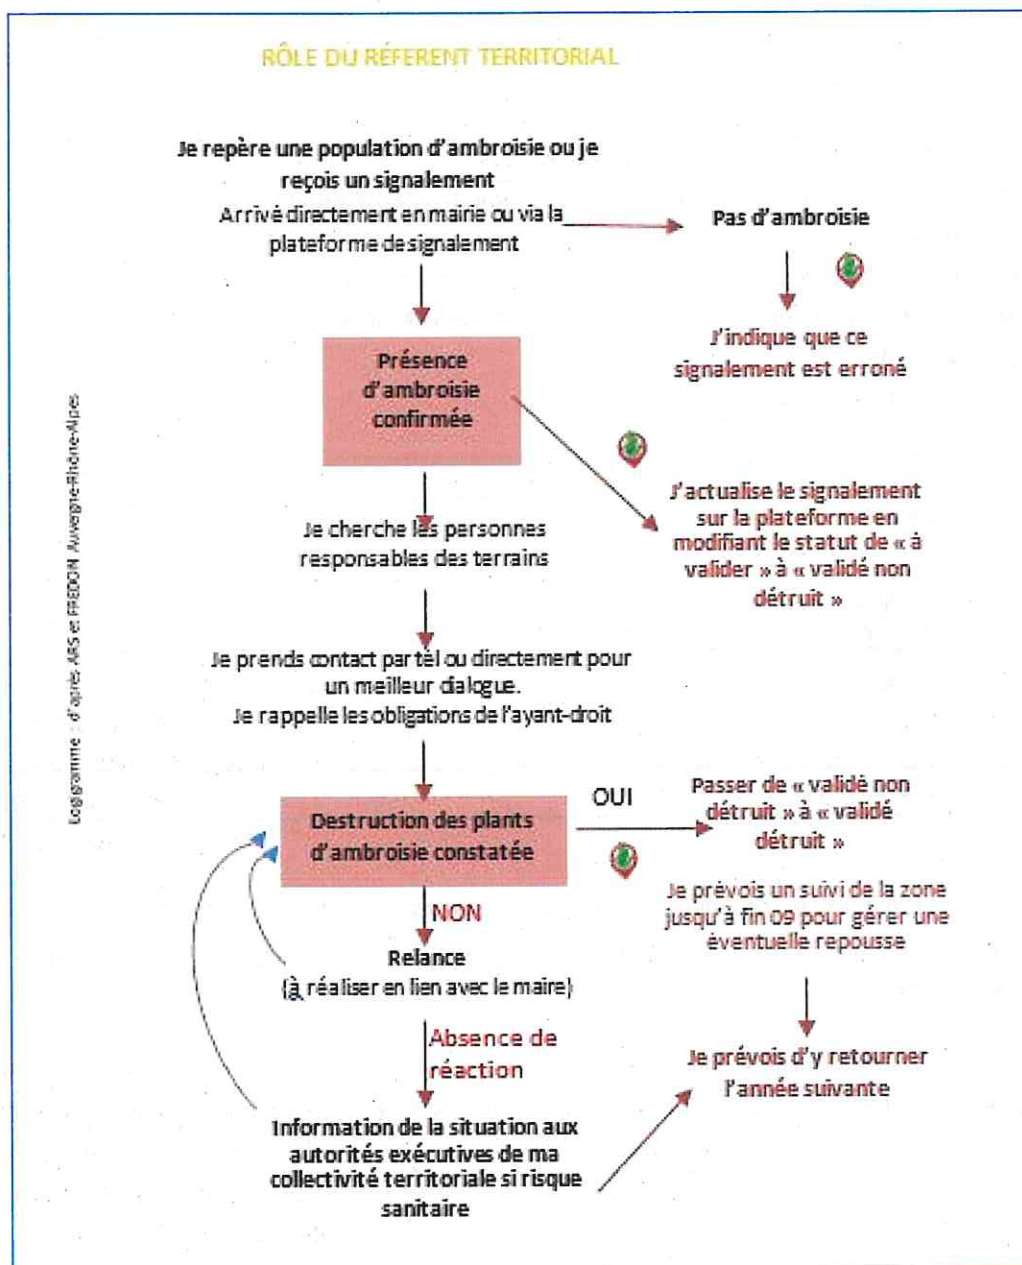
RÔLE DU RÉFERENT TERRITORIAL

Je repère une population d'ambroisie ou je reçois un signalement

Arrivé directement en mairie ou via la plateforme de signalement

Pas d'ambroisie

J'indique que ce signalement est erroné

Présence d'ambroisie confirmée

J'actualise le signalement sur la plateforme en modifiant le statut de « à valider » à « validé non détruit »

Je cherche les personnes responsables des terrains

Je prends contact par tél ou directement pour un meilleur dialogue.
Je rappelle les obligations de l'ayant-droit

Logigramme : d'après ARS et FREDON Auvergne-Rhône-Alpes

Destruction des plants d'ambroisie constatée

OUI

Passer de « validé non détruit » à « validé détruit »

Je prévois un suivi de la zone jusqu'à fin 09 pour gérer une éventuelle repousse

NON

Relance
(à réaliser en lien avec le maire)

Absence de réaction

Je prévois d'y retourner l'année suivante

Information de la situation aux autorités exécutives de ma collectivité territoriale si risque sanitaire